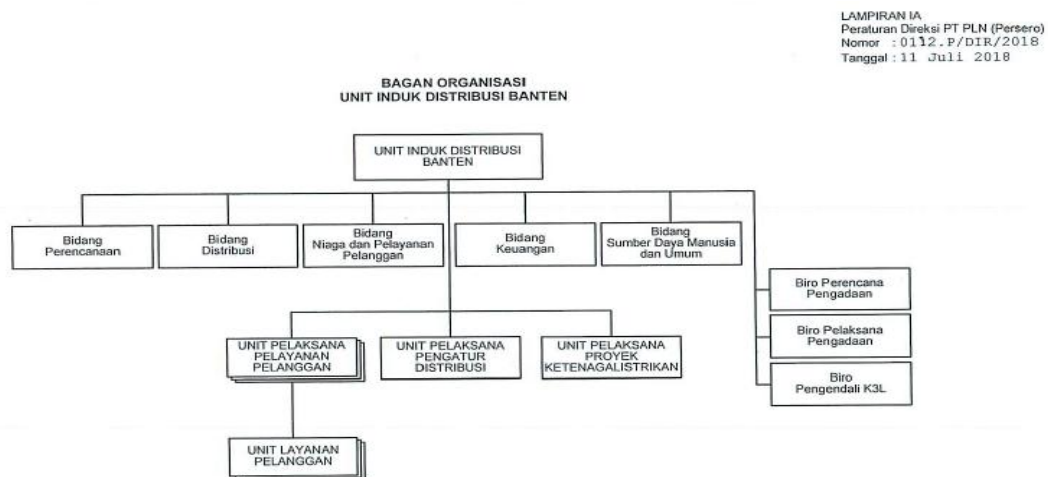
LAMPIRAN IA
Peraturan Direksi PT PLN (Persero)
Nomor : 0112.P/DIR/2018
Tanggal : 11 Juli 2018

BAGAN ORGANISASI
UNIT INDUK DISTRIBUSI BANTEN

UNIT INDUK DISTRIBUSI BANTEN

Bidang Perencanaan

Bidang Distribusi

Bidang Niaga dan Pelayanan Pelanggan

Bidang Keuangan

Bidang Sumber Daya Manusia dan Umum

Biro Perencana Pengadaan

Biro Pelaksana Pengadaan

Biro Pengendali K3L

UNIT PELAKSANA PELAYANAN PELANGGAN

UNIT PELAKSANA PENGATUR DISTRIBUSI

UNIT PELAKSANA PROYEK KETENAGALISTRIKAN

UNIT LAYANAN PELANGGAN